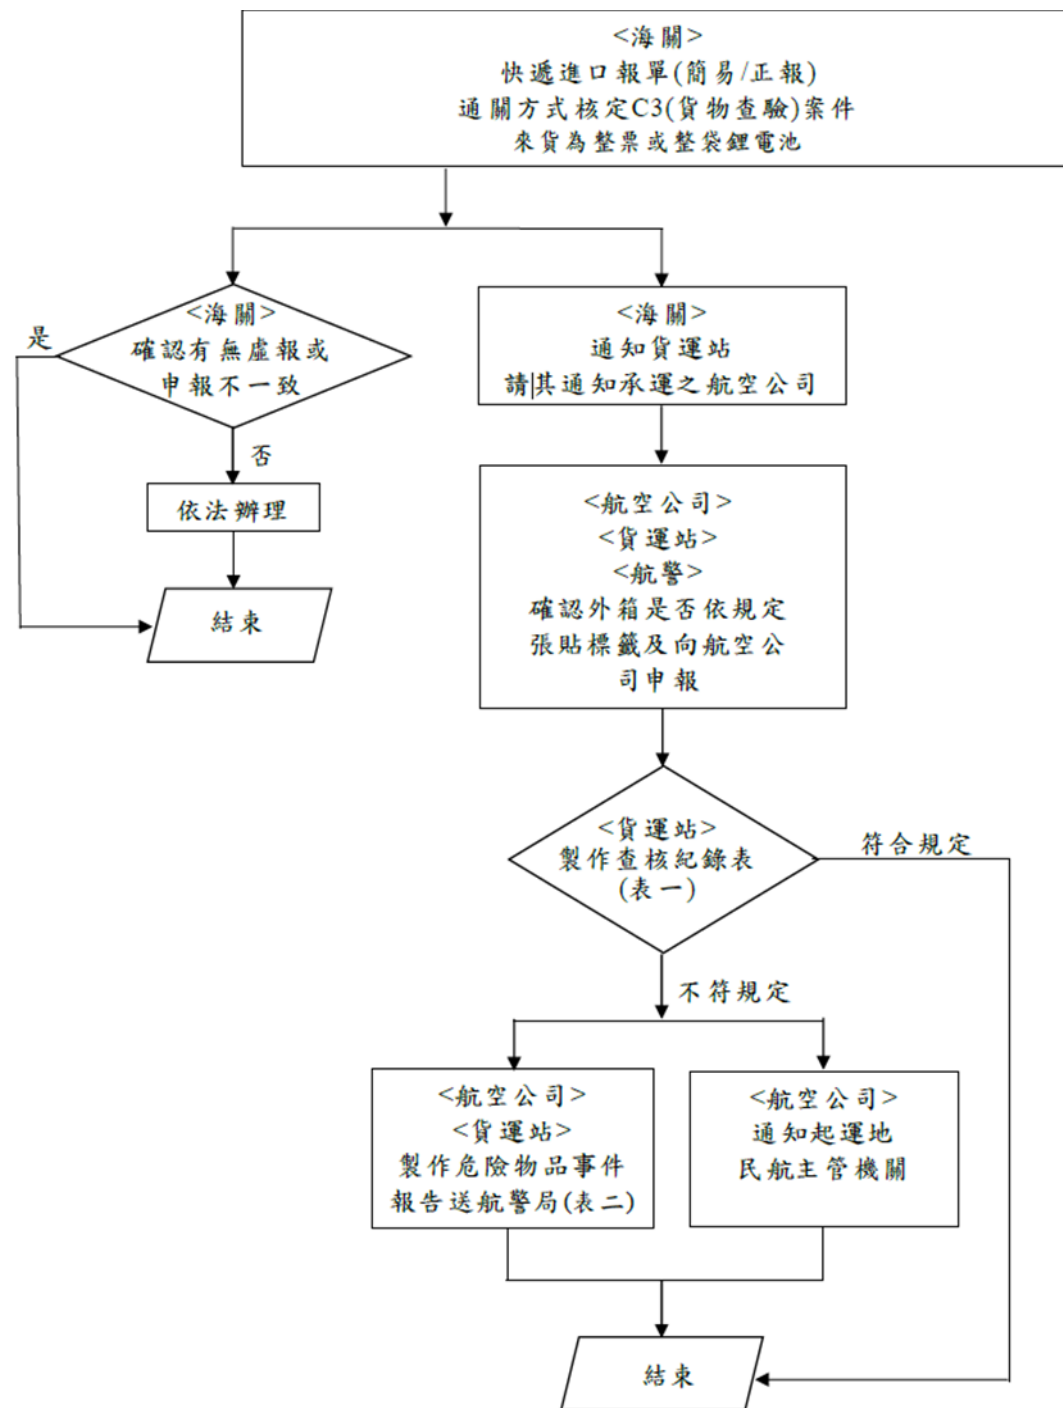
<海關>
快遞進口報單(簡易/正報)
通關方式核定C3(貨物查驗)案件
來貨為整票或整袋鋰電池

<海關>
確認有無虛報或
申報不一致

是

否

依法辦理

結束

<海關>
通知貨運站
請其通知承運之航空公司

<航空公司>
<貨運站>
<航警>
確認外箱是否依規定
張貼標籤及向航空公
司申報

<貨運站>
製作查核紀錄表
(表一)

符合規定

不符規定

<航空公司>
<貨運站>
製作危險物品事件
報告送航警局(表二)

<航空公司>
通知起運地
民航主管機關

結束